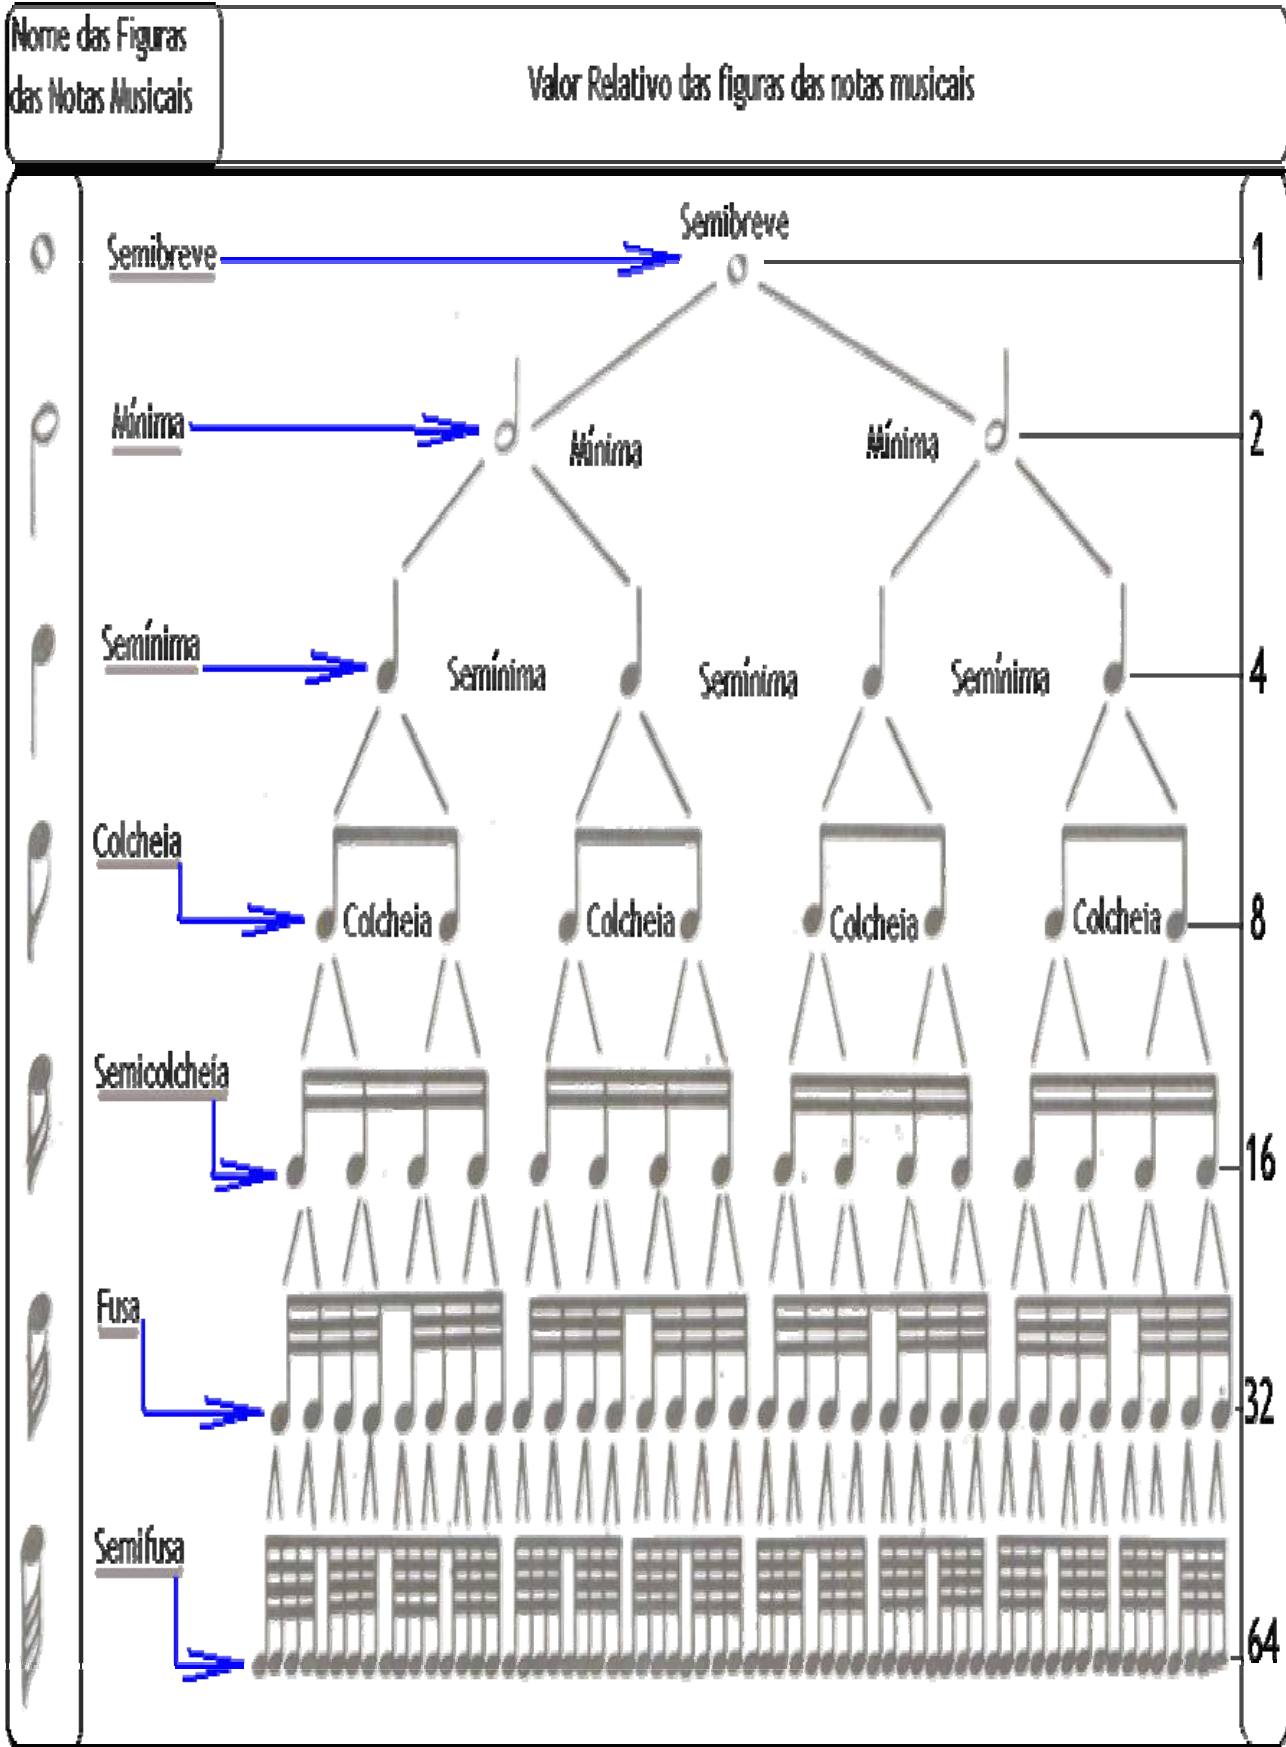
| Nome das Figuras das Notas Musicais | Valor Relativo das figuras das notas musicais |
|---|---|

Semibreve

Semibreve 1

Mínima

Mínima Mínima 2

Semínima

Semínima Semínima Semínima 4

Colcheia

Colcheia Colcheia Colcheia Colcheia 8

Semicolcheia

16

Fusa

32

Semifusa

64